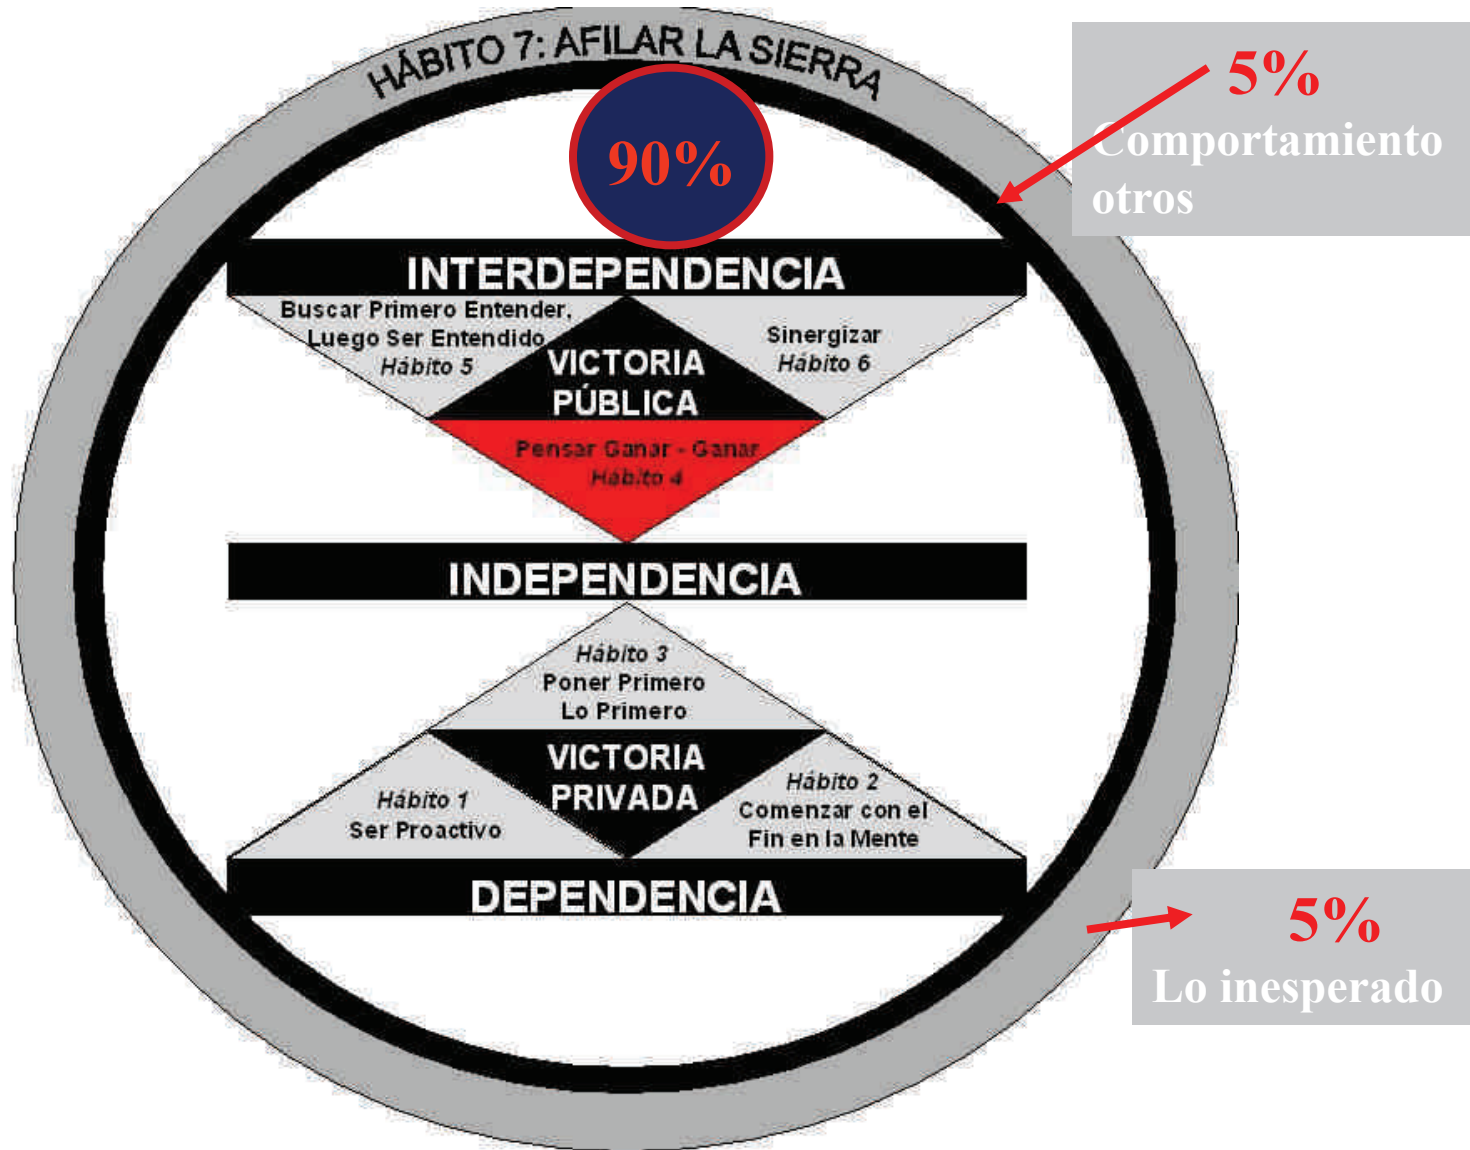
HÁBITO 7: AFILAR LA SIERRA

90%

5%
Comportamiento otros

INTERDEPENDENCIA

Buscar Primero Entender, Luego Ser Entendido
Hábito 5

VICTORIA PÚBLICA

Sinergizar
Hábito 6

Pensar Ganar - Ganar
Hábito 4

INDEPENDENCIA

Hábito 3
Poner Primero Lo Primero

VICTORIA PRIVADA

Hábito 1
Ser Proactivo

Hábito 2
Comenzar con el Fin en la Mente

DEPENDENCIA

5%
Lo inesperado